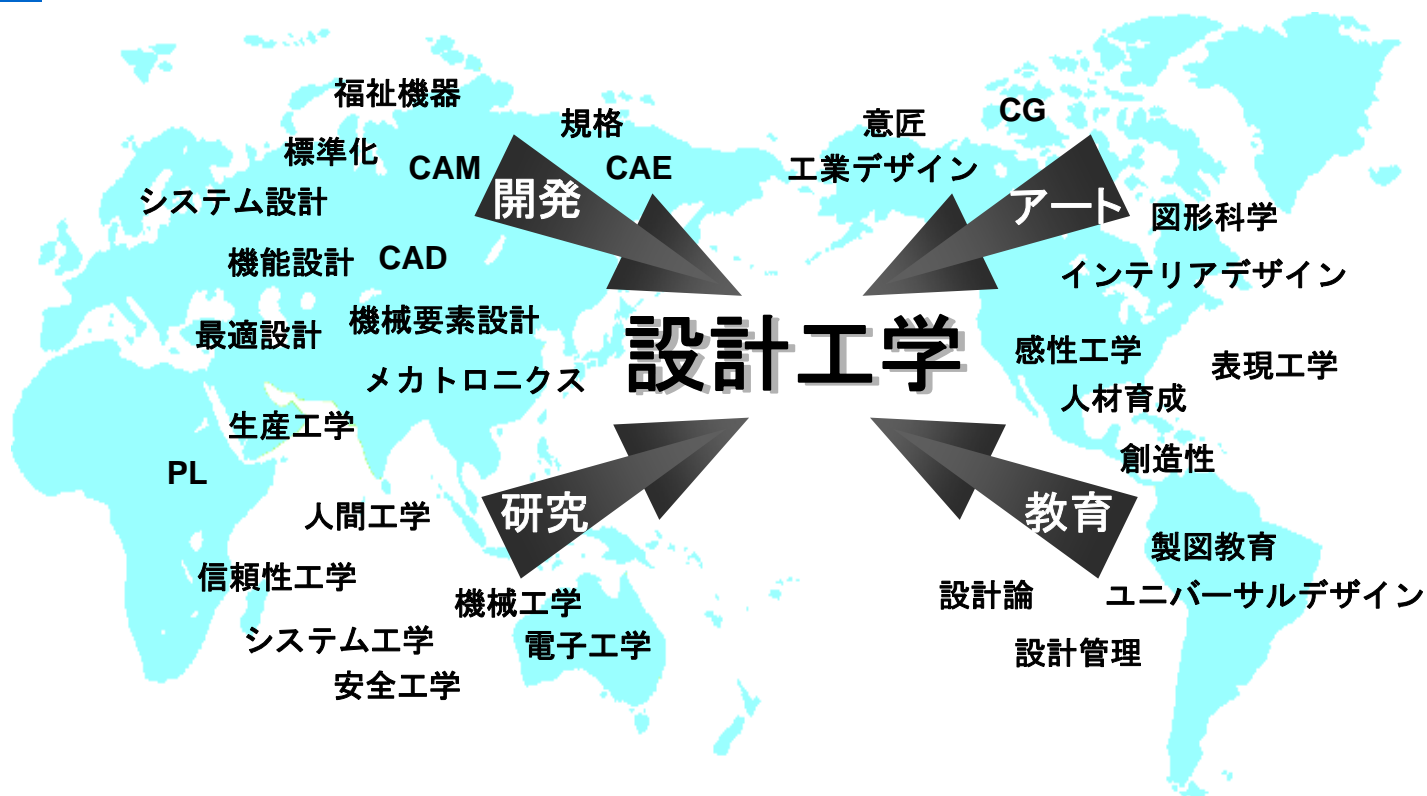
福祉機器

規格

標準化

CAM

CAE

開発

システム設計

機能設計

CAD

最適設計

機械要素設計

メカトロニクス

生産工学

PL

人間工学

研究

信頼性工学

機械工学

システム工学

電子工学

安全工学

意匠

CG

工業デザイン

アート

図形科学

インテリアデザイン

設計工学

感性工学

表現工学

人材育成

創造性

教育

製図教育

設計論

ユニバーサルデザイン

設計管理